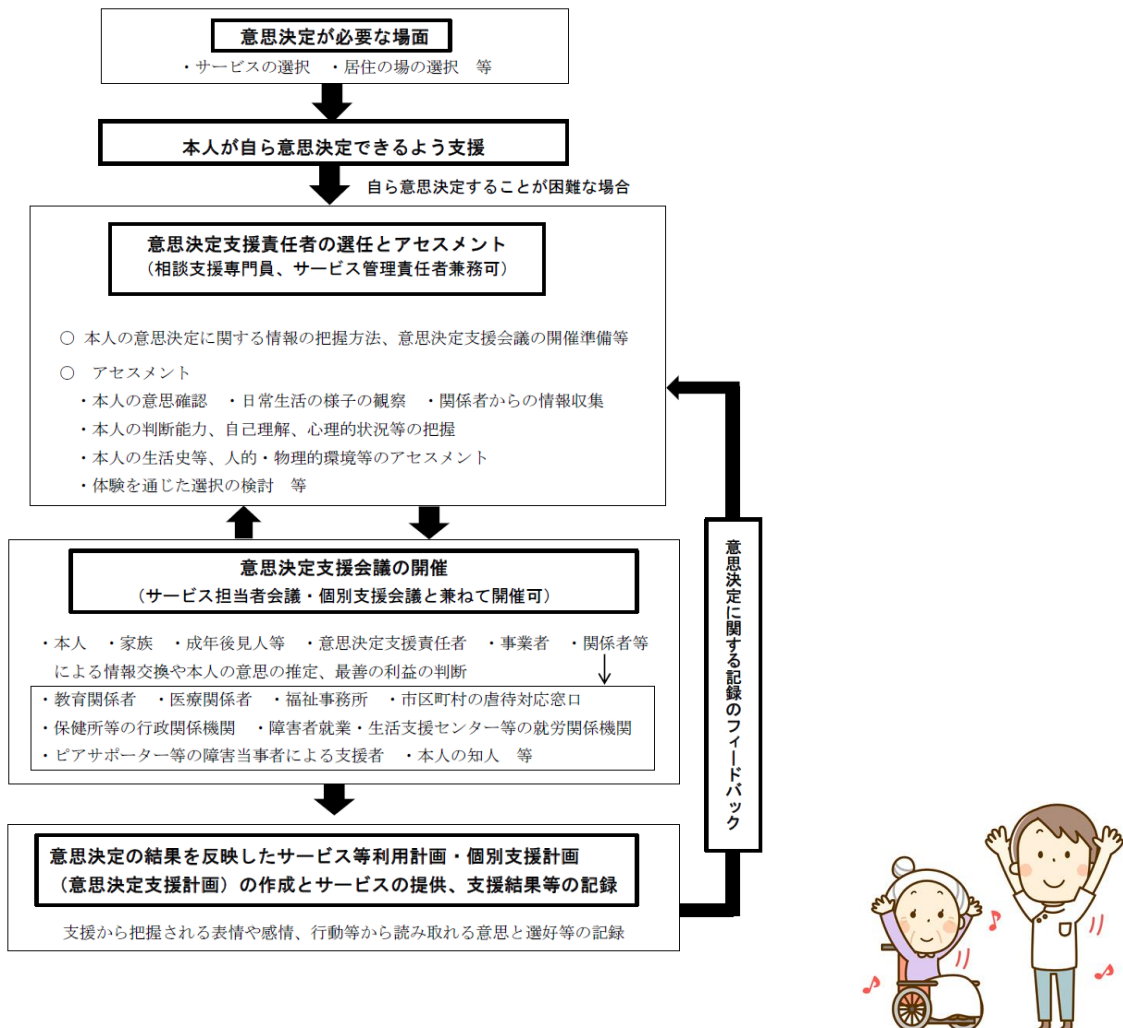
意思決定が必要な場面

・サービスの選択　・居住の場の選択　等

本人が自ら意思決定できるよう支援

自ら意思決定することが困難な場合

意思決定支援責任者の選任とアセスメント
（相談支援専門員、サービス管理責任者兼務可）

○ 本人の意思決定に関する情報の把握方法、意思決定支援会議の開催準備等

○ アセスメント
・本人の意思確認　・日常生活の様子の観察　・関係者からの情報収集
・本人の判断能力、自己理解、心理的状況等の把握
・本人の生活史等、人的・物理的環境等のアセスメント
・体験を通じた選択の検討　等

意思決定支援会議の開催
（サービス担当者会議・個別支援会議と兼ねて開催可）

・本人　・家族　・成年後見人等　・意思決定支援責任者　・事業者　・関係者等
による情報交換や本人の意思の推定、最善の利益の判断

・教育関係者　・医療関係者　・福祉事務所　・市区町村の虐待対応窓口
・保健所等の行政関係機関　・障害者就業・生活支援センター等の就労関係機関
・ピアサポーター等の障害当事者による支援者　・本人の知人　等

意思決定の結果を反映したサービス等利用計画・個別支援計画
（意思決定支援計画）の作成とサービスの提供、支援結果等の記録

支援から把握される表情や感情、行動等から読み取れる意思と選好等の記録

意思決定に関する記録のフィードバック